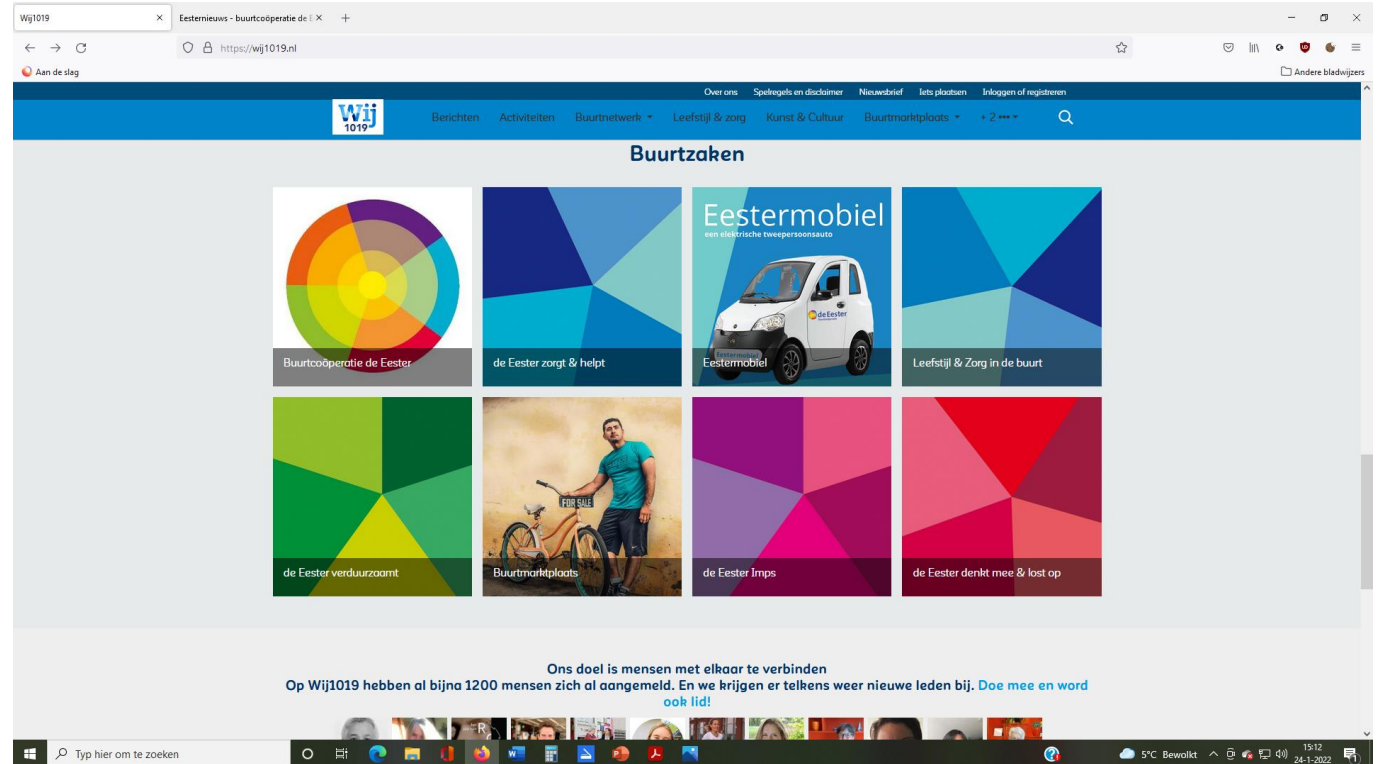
Wij1019 ×
Eesternieuws - buurtcoöperatie de E ×
+

https://wij1019.nl

Aan de slag
Andere bladwijzers

Over ons Spelregels en disclaimer Nieuwsbrief Iets plaatsen Inloggen of registreren

Wij 1019
Berichten Activiteiten Buurtnetwerk Leefstijl & zorg Kunst & Cultuur Buurtmarktplaats + 2 •••

Buurtzaken

Buurtcoöperatie de Eester

de Eester zorgt & helpt

Eestermobiel
een elektrische tweepersoonsauto
de Eester
Eestermobiel

Leefstijl & Zorg in de buurt

de Eester verduurzaamt

FOR SALE
Buurtmarktplaats

de Eester Imps

de Eester denkt mee & lost op

Ons doel is mensen met elkaar te verbinden
Op Wij1019 hebben al bijna 1200 mensen zich al aangemeld. En we krijgen er telkens weer nieuwe leden bij. Doe mee en word ook lid!

Typ hier om te zoeken
5°C Bewolkt 15:12 24-1-2022